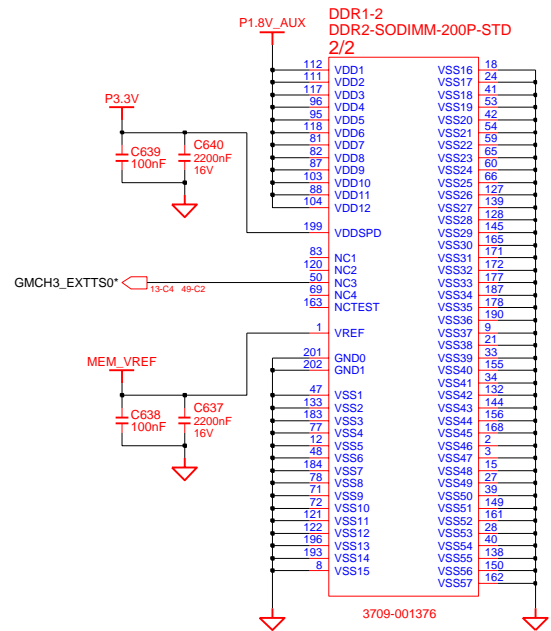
DDR1-2
DDR2-SODIMM-200P-STD
2/2

P1.8V_AUX

| Pin | Name |
|---|---|
| 112 | VDD1 |
| 111 | VDD2 |
| 117 | VDD3 |
| 96 | VDD4 |
| 95 | VDD5 |
| 118 | VDD6 |
| 81 | VDD7 |
| 82 | VDD8 |
| 87 | VDD9 |
| 103 | VDD10 |
| 88 | VDD11 |
| 104 | VDD12 |
| 199 | VDDSPD |
| 83 | NC1 |
| 120 | NC2 |
| 50 | NC3 |
| 69 | NC4 |
| 163 | NCTEST |
| 1 | VREF |
| 201 | GND0 |
| 202 | GND1 |
| 47 | VSS1 |
| 133 | VSS2 |
| 183 | VSS3 |
| 77 | VSS4 |
| 12 | VSS5 |
| 48 | VSS6 |
| 184 | VSS7 |
| 78 | VSS8 |
| 71 | VSS9 |
| 72 | VSS10 |
| 121 | VSS11 |
| 122 | VSS12 |
| 196 | VSS13 |
| 193 | VSS14 |
| 8 | VSS15 |

| Name | Pin |
|---|---|
| VSS16 | 18 |
| VSS17 | 24 |
| VSS18 | 41 |
| VSS19 | 53 |
| VSS20 | 42 |
| VSS21 | 54 |
| VSS22 | 59 |
| VSS23 | 65 |
| VSS24 | 60 |
| VSS25 | 66 |
| VSS26 | 127 |
| VSS27 | 139 |
| VSS28 | 128 |
| VSS29 | 145 |
| VSS30 | 165 |
| VSS31 | 171 |
| VSS32 | 172 |
| VSS33 | 177 |
| VSS34 | 187 |
| VSS35 | 178 |
| VSS36 | 190 |
| VSS37 | 9 |
| VSS38 | 21 |
| VSS39 | 33 |
| VSS40 | 155 |
| VSS41 | 34 |
| VSS42 | 132 |
| VSS43 | 144 |
| VSS44 | 156 |
| VSS45 | 168 |
| VSS46 | 2 |
| VSS47 | 3 |
| VSS48 | 15 |
| VSS49 | 27 |
| VSS50 | 39 |
| VSS51 | 149 |
| VSS52 | 161 |
| VSS53 | 28 |
| VSS54 | 40 |
| VSS55 | 138 |
| VSS56 | 150 |
| VSS57 | 162 |

P3.3V
C639
100nF
C640
2200nF
16V

GMCH3_EXTTS0*
13-C4 49-C2

MEM_VREF
C638
100nF
C637
2200nF
16V

3709-001376